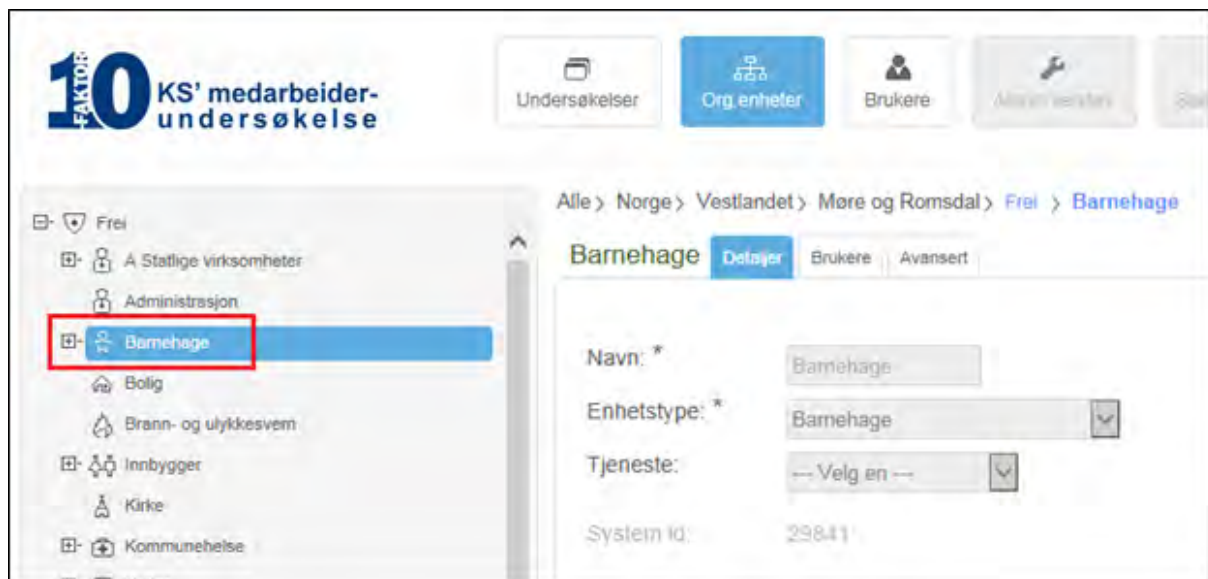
10 FAKTOR KS' medarbeiderundersøkelse

Undersøkelser
Org.enheter
Brukere
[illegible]
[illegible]

Frei
A Statlige virksomheter
Administrasjon
Barnehage
Bolig
Brann- og ulykkesvern
Innbygger
Kirke
Kommunehelse

Alle > Norge > Vestlandet > Møre og Romsdal > Frei > Barnehage

Barnehage
Detaljer
Brukere
Avansert

Navn: *
Barnehage
Enhetstype: *
Barnehage
Tjeneste:
--- Velg en ---
System id:
29841